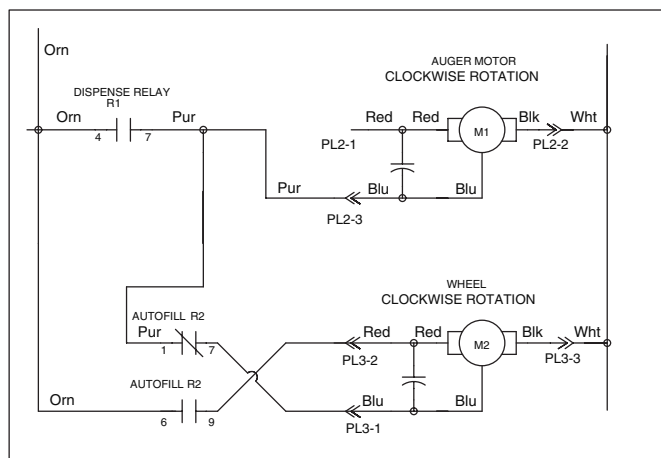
Orn

DISPENSE RELAY
R1

Orn
4 7
Pur

AUGER MOTOR
CLOCKWISE ROTATION

Red
Red
M1
Blk
Wht
PL2-1
PL2-2
Pur
Blu
Blu
PL2-3

WHEEL
CLOCKWISE ROTATION

AUTOFILL R2
Pur
1 7
Red
Red
M2
Blk
Wht
PL3-2
PL3-3

AUTOFILL R2
Orn
6 9
Blu
Blu
PL3-1